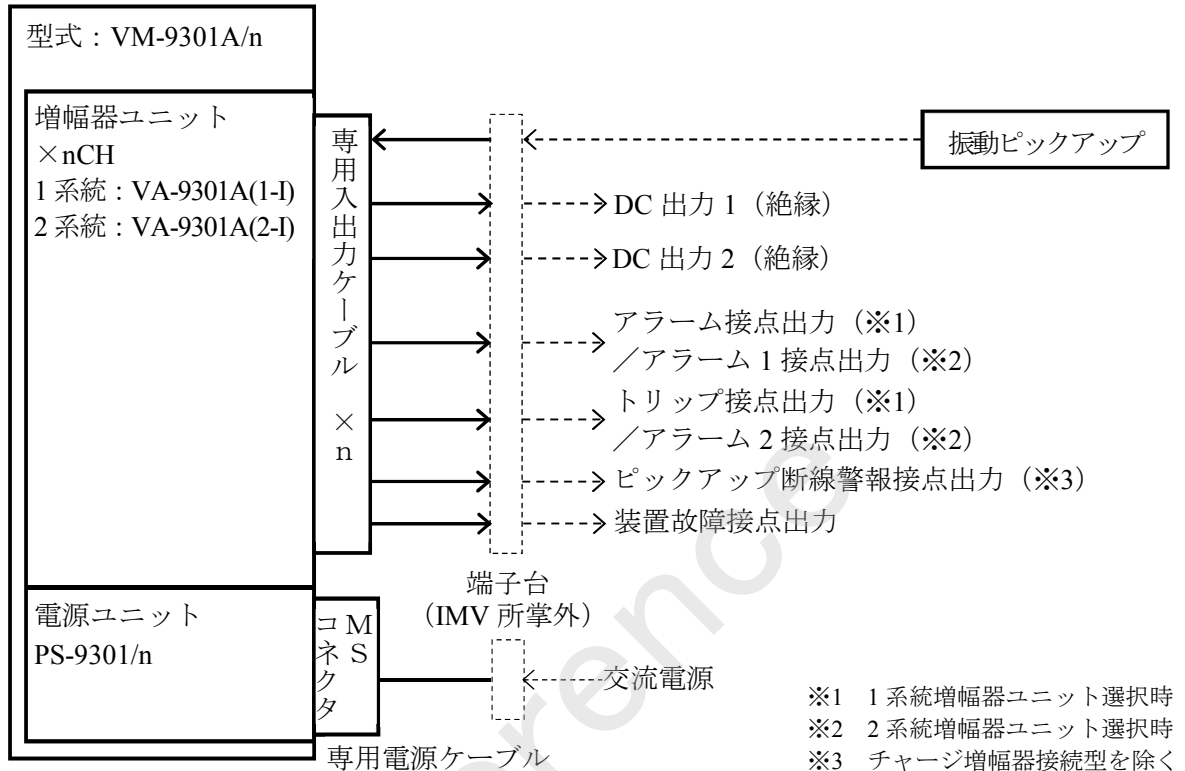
型式：VM-9301A/n

増幅器ユニット
×nCH
1 系統：VA-9301A(1-I)
2 系統：VA-9301A(2-I)

専用入出力ケーブル
×
n

振動ピックアップ

DC 出力 1（絶縁）

DC 出力 2（絶縁）

アラーム接点出力（※1）
／アラーム 1 接点出力（※2）

トリップ接点出力（※1）
／アラーム 2 接点出力（※2）

ピックアップ断線警報接点出力（※3）

装置故障接点出力

端子台
（IMV 所掌外）

電源ユニット
PS-9301/n

MS
コネクタ

交流電源

専用電源ケーブル

※1　1 系統増幅器ユニット選択時
※2　2 系統増幅器ユニット選択時
※3　チャージ増幅器接続型を除く